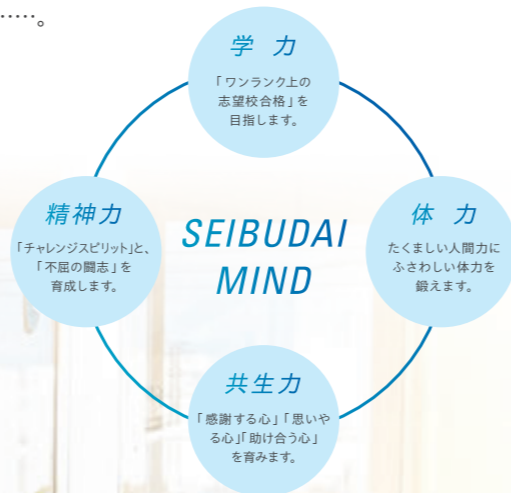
……。

学 力

「ワンランク上の志望校合格」を目指します。

精神力

「チャレンジスピリット」と、「不屈の闘志」を育成します。

SEIBUDAI MIND

体 力

たくましい人間力にふさわしい体力を鍛えます。

共生力

「感謝する心」「思いやる心」「助け合う心」を育みます。